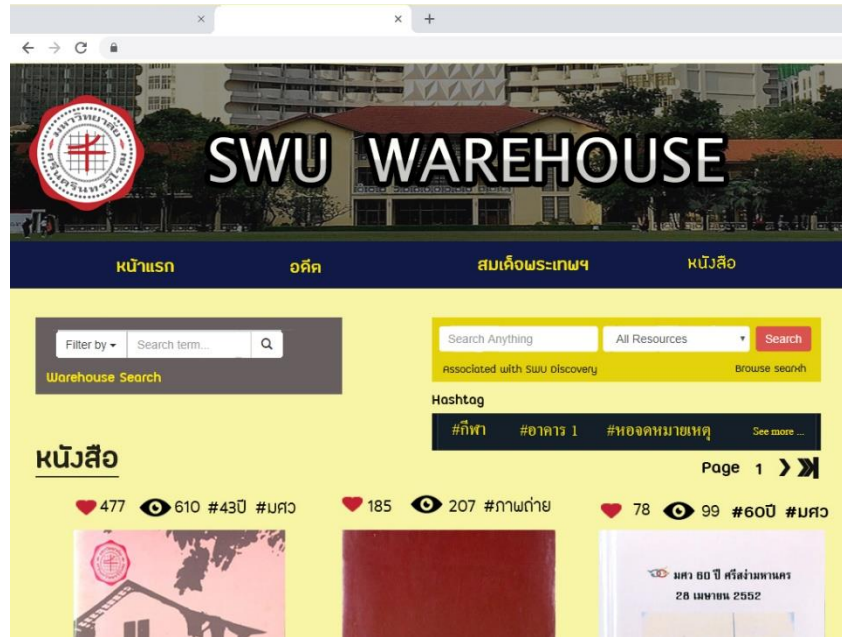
×
×
+

SWU WAREHOUSE

หน้าแรก
อดีต
สมเด็จพระเทพฯ
หนังสือ

Filter by
Search term...
Warehouse Search

Search Anything
All Resources
Search
Associated with SWU Discovery
Browse search

Hashtag
#กีฬา
#อาคาร 1
#หอจดหมายเหตุ
See more ...

หนังสือ

Page 1

477 610 #43ปี #มศว
185 207 #ภาพถ่าย
78 99 #60ปี #มศว

มศว 60 ปี ศรีสง่ามหานคร
28 เมษายน 2552